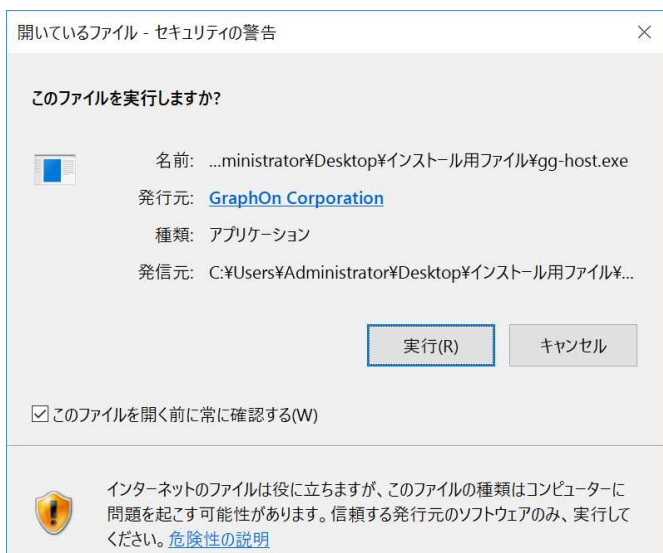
開いているファイル - セキュリティの警告

×

このファイルを実行しますか?

名前: ...ministrator¥Desktop¥インストール用ファイル¥gg-host.exe

発行元: GraphOn Corporation

種類: アプリケーション

発信元: C:¥Users¥Administrator¥Desktop¥インストール用ファイル¥...

実行(R)

キャンセル

☑このファイルを開く前に常に確認する(W)

インターネットのファイルは役に立ちますが、このファイルの種類はコンピューターに問題を起こす可能性があります。信頼する発行元のソフトウェアのみ、実行してください。危険性の説明